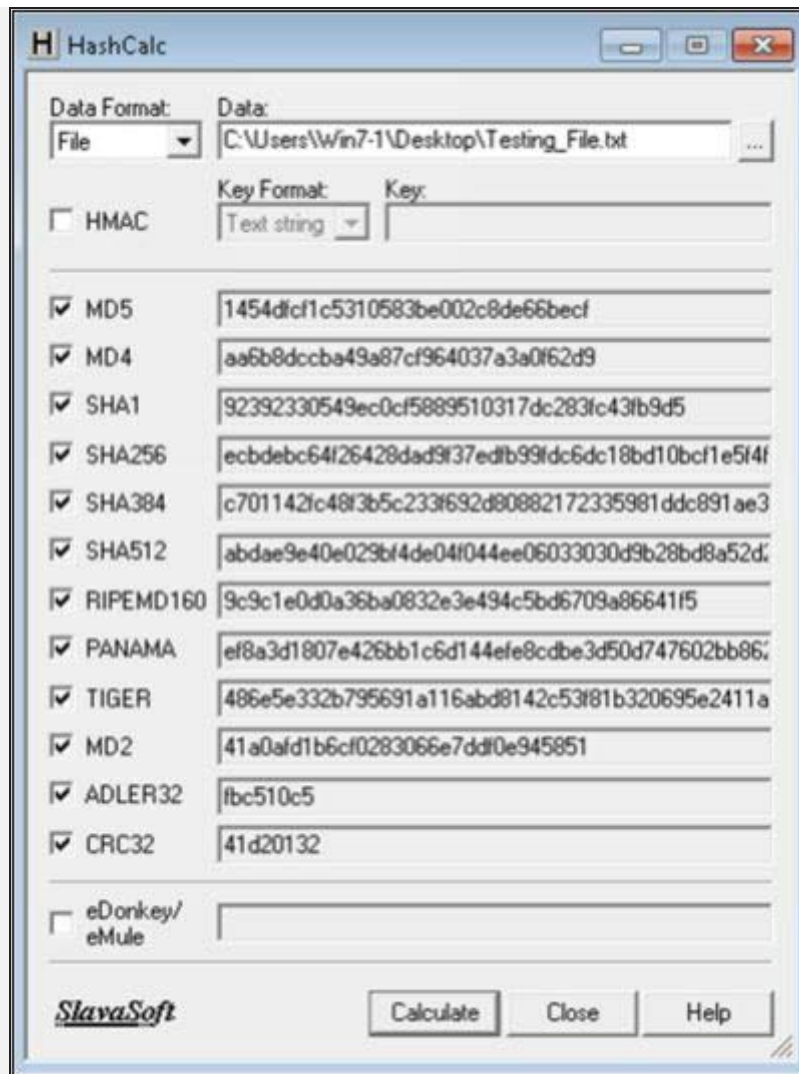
H HashCalc

Data Format:
File

Data:
C:\Users\Win7-1\Desktop\Testing_File.txt
...

HMAC
Key Format:
Text string
Key:

MD5 1454dfcf1c5310583be002c8de66becf
MD4 aa6b8dccba49a87cf964037a3a0f62d9
SHA1 92392330549ec0cf5889510317dc283fc43fb9d5
SHA256 ecbdebc64f26428dad9f37edfb99fdc6dc18bd10bcf1e5f4f
SHA384 c701142fc48f3b5c233f692d80882172335981ddc891ae3
SHA512 abdae9e40e029bf4de04f044ee06033030d9b28bd8a52d
RIPEMD160 9c9c1e0d0a36ba0832e3e494c5bd6709a86641f5
PANAMA ef8a3d1807e426bb1c6d144efe8cdbe3d50d747602bb86
TIGER 486e5e332b795691a116abd8142c53f81b320695e2411a
MD2 41a0afd1b6cf0283066e7ddf0e945851
ADLER32 fbc510c5
CRC32 41d20132

eDonkey/
eMule

SlavaSoft
Calculate
Close
Help